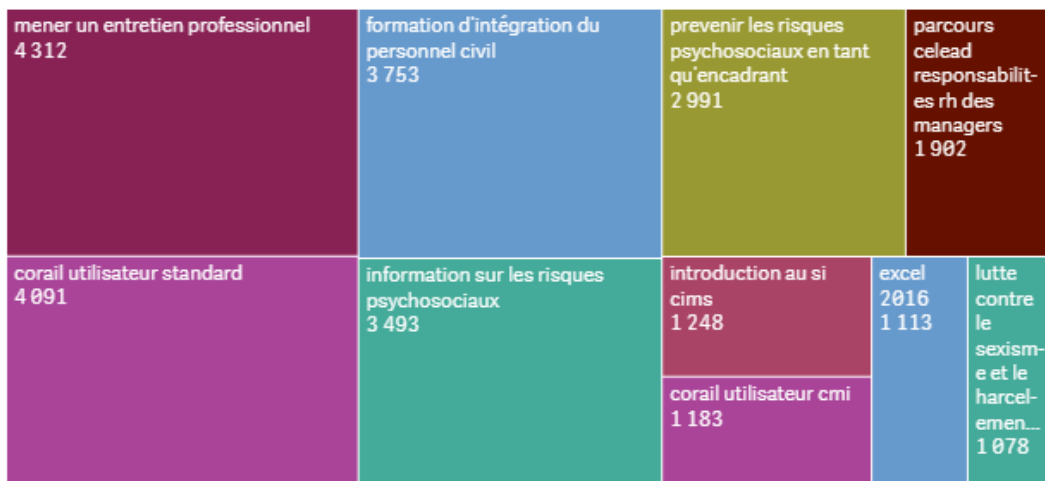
mener un entretien professionnel
4 312

formation d'intégration du personnel civil
3 753

prevenir les risques psychosociaux en tant qu'encadrant
2 991

parcours celead responsabilit-es rh des managers
1 902

corail utilisateur standard
4 091

information sur les risques psychosociaux
3 493

introduction au si cims
1 248

corail utilisateur cmi
1 183

excel 2016
1 113

lutte contre le sexism-e et le harcel-emen...
1 078